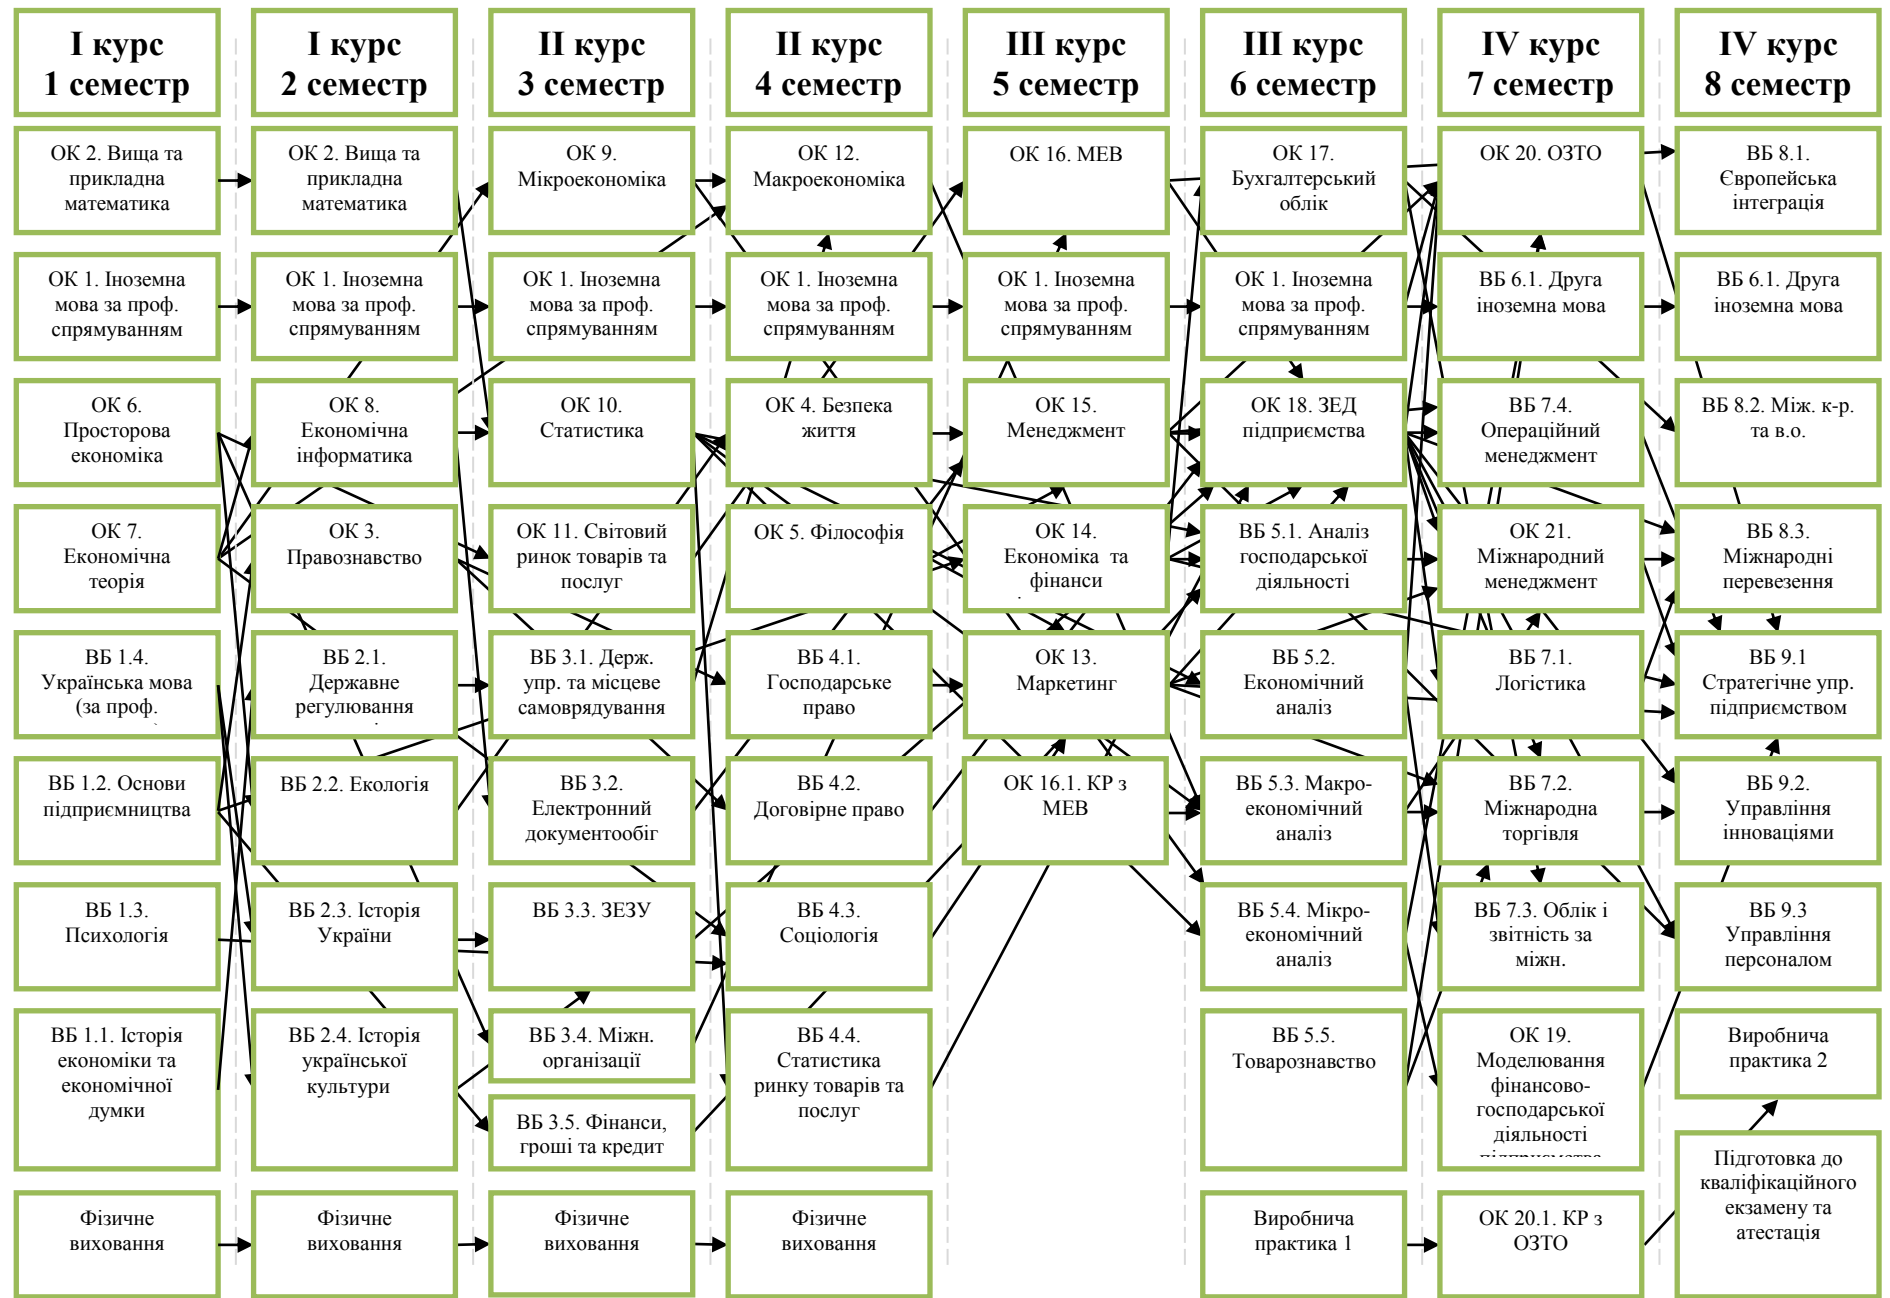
I курс 1 семестр

ОК 2. Вища та прикладна математика

ОК 1. Іноземна мова за проф. спрямуванням

ОК 6. Просторова економіка

ОК 7. Економічна теорія

ВБ 1.4. Українська мова (за проф.

ВБ 1.2. Основи підприємництва

ВБ 1.3. Психологія

ВБ 1.1. Історія економіки та економічної думки

Фізичне виховання

I курс 2 семестр

ОК 2. Вища та прикладна математика

ОК 1. Іноземна мова за проф. спрямуванням

ОК 8. Економічна інформатика

ОК 3. Правознавство

ВБ 2.1. Державне регулювання

ВБ 2.2. Екологія

ВБ 2.3. Історія України

ВБ 2.4. Історія української культури

Фізичне виховання

II курс 3 семестр

ОК 9. Мікроекономіка

ОК 1. Іноземна мова за проф. спрямуванням

ОК 10. Статистика

ОК 11. Світовий ринок товарів та послуг

ВБ 3.1. Держ. упр. та місцеве самоврядування

ВБ 3.2. Електронний документообіг

ВБ 3.3. ЗЕЗУ

ВБ 3.4. Міжн. організації

ВБ 3.5. Фінанси, гроші та кредит

Фізичне виховання

II курс 4 семестр

ОК 12. Макроекономіка

ОК 1. Іноземна мова за проф. спрямуванням

ОК 4. Безпека життя

ОК 5. Філософія

ВБ 4.1. Господарське право

ВБ 4.2. Договірне право

ВБ 4.3. Соціологія

ВБ 4.4. Статистика ринку товарів та послуг

Фізичне виховання

III курс 5 семестр

ОК 16. МЕВ

ОК 1. Іноземна мова за проф. спрямуванням

ОК 15. Менеджмент

ОК 14. Економіка та фінанси

ОК 13. Маркетинг

ОК 16.1. КР з МЕВ

III курс 6 семестр

ОК 17. Бухгалтерський облік

ОК 1. Іноземна мова за проф. спрямуванням

ОК 18. ЗЕД підприємства

ВБ 5.1. Аналіз господарської діяльності

ВБ 5.2. Економічний аналіз

ВБ 5.3. Макроекономічний аналіз

ВБ 5.4. Мікроекономічний аналіз

ВБ 5.5. Товарознавство

Виробнича практика 1

IV курс 7 семестр

ОК 20. ОЗТО

ВБ 6.1. Друга іноземна мова

ВБ 7.4. Операційний менеджмент

ОК 21. Міжнародний менеджмент

ВБ 7.1. Логістика

ВБ 7.2. Міжнародна торгівля

ВБ 7.3. Облік і звітність за міжн.

ОК 19. Моделювання фінансово-господарської діяльності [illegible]

ОК 20.1. КР з ОЗТО

IV курс 8 семестр

ВБ 8.1. Європейська інтеграція

ВБ 6.1. Друга іноземна мова

ВБ 8.2. Між. к-р. та в.о.

ВБ 8.3. Міжнародні перевезення

ВБ 9.1 Стратегічне упр. підприємством

ВБ 9.2. Управління інноваціями

ВБ 9.3 Управління персоналом

Виробнича практика 2

Підготовка до кваліфікаційного екзамену та атестація